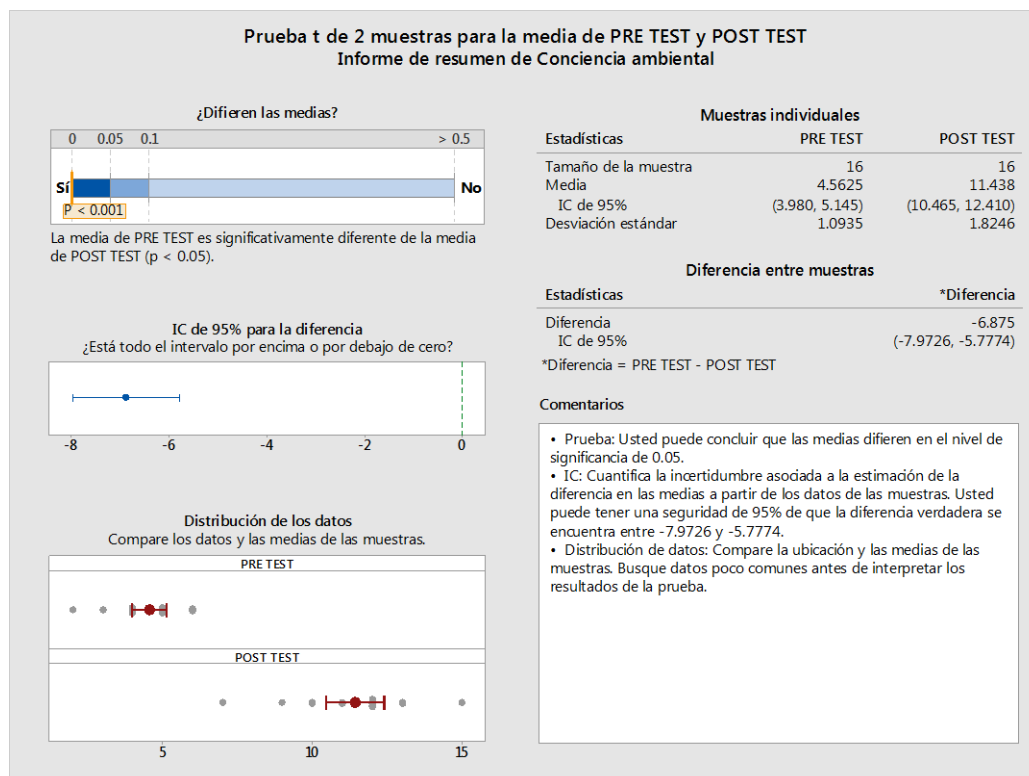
Prueba t de 2 muestras para la media de PRE TEST y POST TEST
Informe de resumen de Conciencia ambiental

¿Difieren las medias?

0 0.05 0.1 > 0.5

Sí No

P < 0.001

La media de PRE TEST es significativamente diferente de la media de POST TEST (p < 0.05).

IC de 95% para la diferencia
¿Está todo el intervalo por encima o por debajo de cero?

-8 -6 -4 -2 0

Distribución de los datos
Compare los datos y las medias de las muestras.

PRE TEST

POST TEST

5 10 15

Muestras individuales

| Estadísticas | PRE TEST | POST TEST |
|---|---|---|
| Tamaño de la muestra | 16 | 16 |
| Media | 4.5625 | 11.438 |
| IC de 95% | (3.980, 5.145) | (10.465, 12.410) |
| Desviación estándar | 1.0935 | 1.8246 |

Diferencia entre muestras

| Estadísticas | *Diferencia |
|---|---|
| Diferencia | -6.875 |
| IC de 95% | (-7.9726, -5.7774) |

*Diferencia = PRE TEST - POST TEST

Comentarios

• Prueba: Usted puede concluir que las medias difieren en el nivel de significancia de 0.05.
• IC: Cuantifica la incertidumbre asociada a la estimación de la diferencia en las medias a partir de los datos de las muestras. Usted puede tener una seguridad de 95% de que la diferencia verdadera se encuentra entre -7.9726 y -5.7774.
• Distribución de datos: Compare la ubicación y las medias de las muestras. Busque datos poco comunes antes de interpretar los resultados de la prueba.